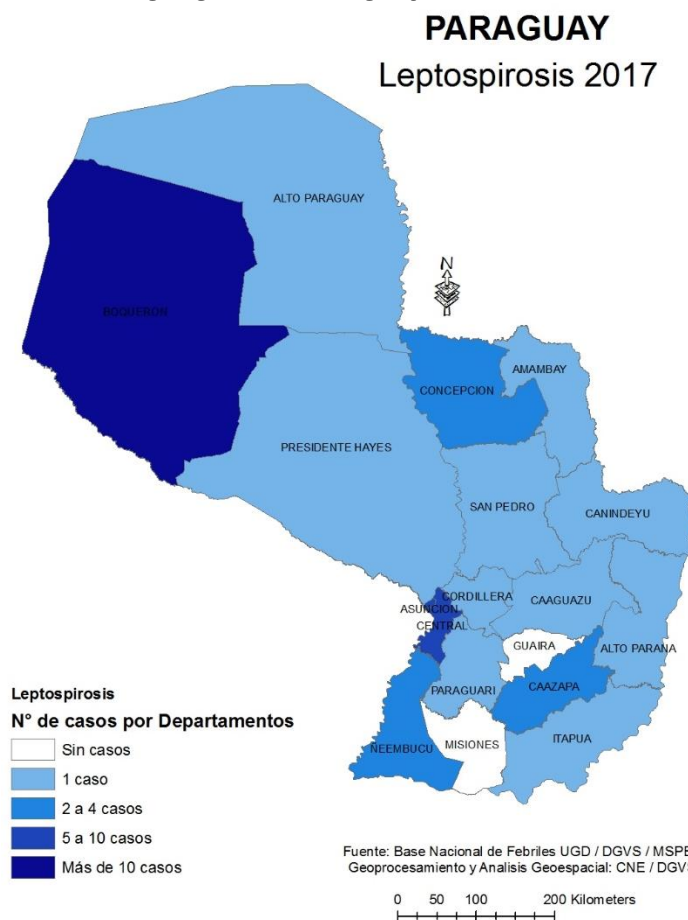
PARAGUAY
Leptospirosis 2017

ALTO PARAGUAY
BOQUERON
N
CONCEPCION
AMAMBAY
PRESIDENTE HAYES
SAN PEDRO
CANINDEYU
CORDILLERA
ASUNCION
CENTRAL
CAAGUAZU
GUAIRA
ALTO PARANA
CAAZAPA
PARAGUARI
ÑEEMBUCU
MISIONES
ITAPUA

Leptospirosis
N° de casos por Departamentos
Sin casos
1 caso
2 a 4 casos
5 a 10 casos
Más de 10 casos

Fuente: Base Nacional de Febriles UGD / DGVS / MSPB
Geoprocesamiento y Analisis Geoespacial: CNE / DGVS

0 50 100 200 Kilometers